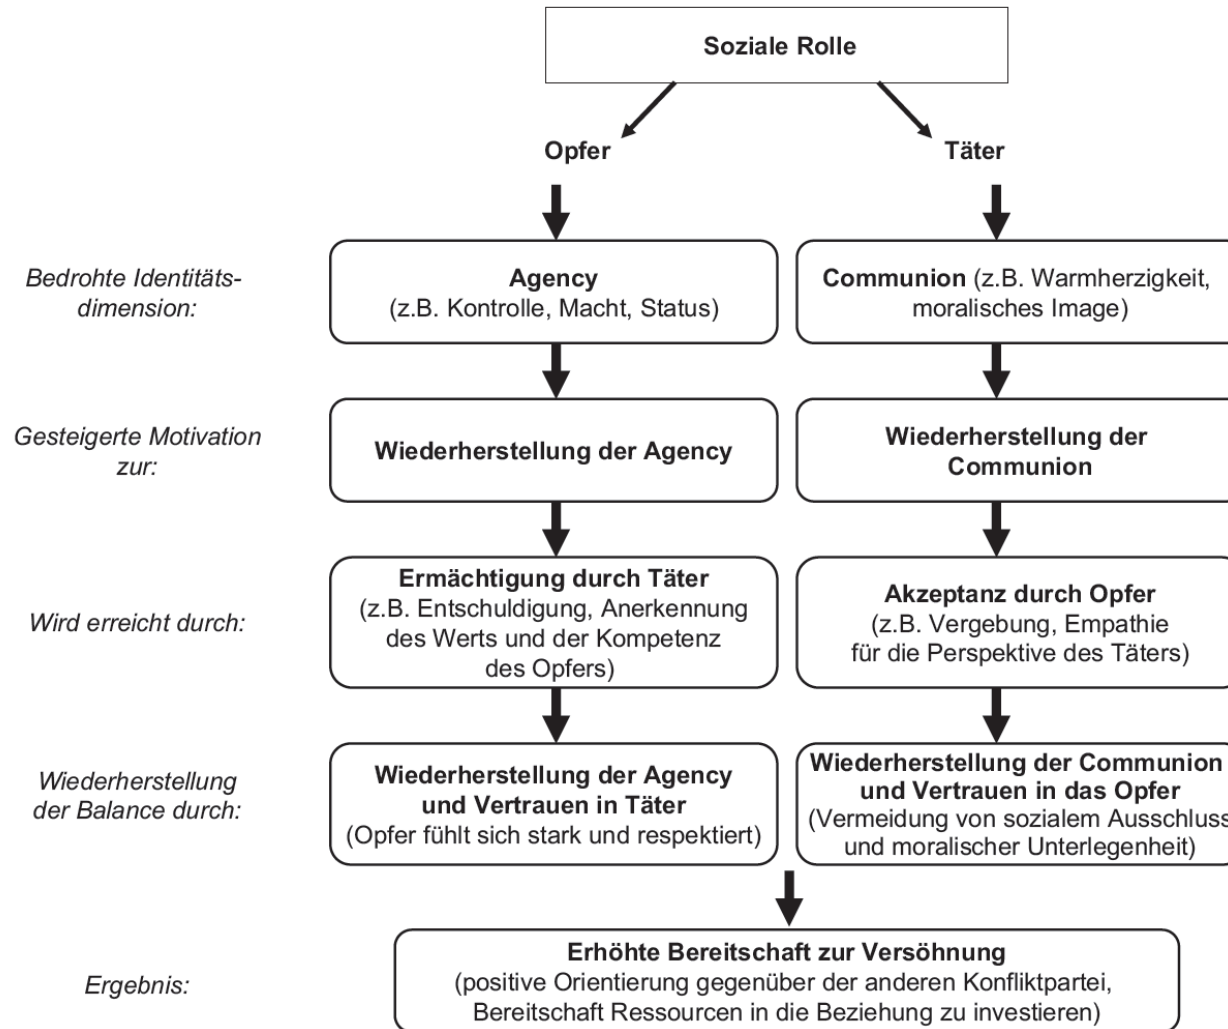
Soziale Rolle

Opfer

Täter

Bedrohte Identitätsdimension:

Agency
(z.B. Kontrolle, Macht, Status)

Communion (z.B. Warmherzigkeit, moralisches Image)

Gesteigerte Motivation zur:

Wiederherstellung der Agency

Wiederherstellung der Communion

Wird erreicht durch:

Ermächtigung durch Täter
(z.B. Entschuldigung, Anerkennung des Werts und der Kompetenz des Opfers)

Akzeptanz durch Opfer
(z.B. Vergebung, Empathie für die Perspektive des Täters)

Wiederherstellung der Balance durch:

Wiederherstellung der Agency und Vertrauen in Täter
(Opfer fühlt sich stark und respektiert)

Wiederherstellung der Communion und Vertrauen in das Opfer
(Vermeidung von sozialem Ausschluss und moralischer Unterlegenheit)

Ergebnis:

Erhöhte Bereitschaft zur Versöhnung
(positive Orientierung gegenüber der anderen Konfliktpartei, Bereitschaft Ressourcen in die Beziehung zu investieren)